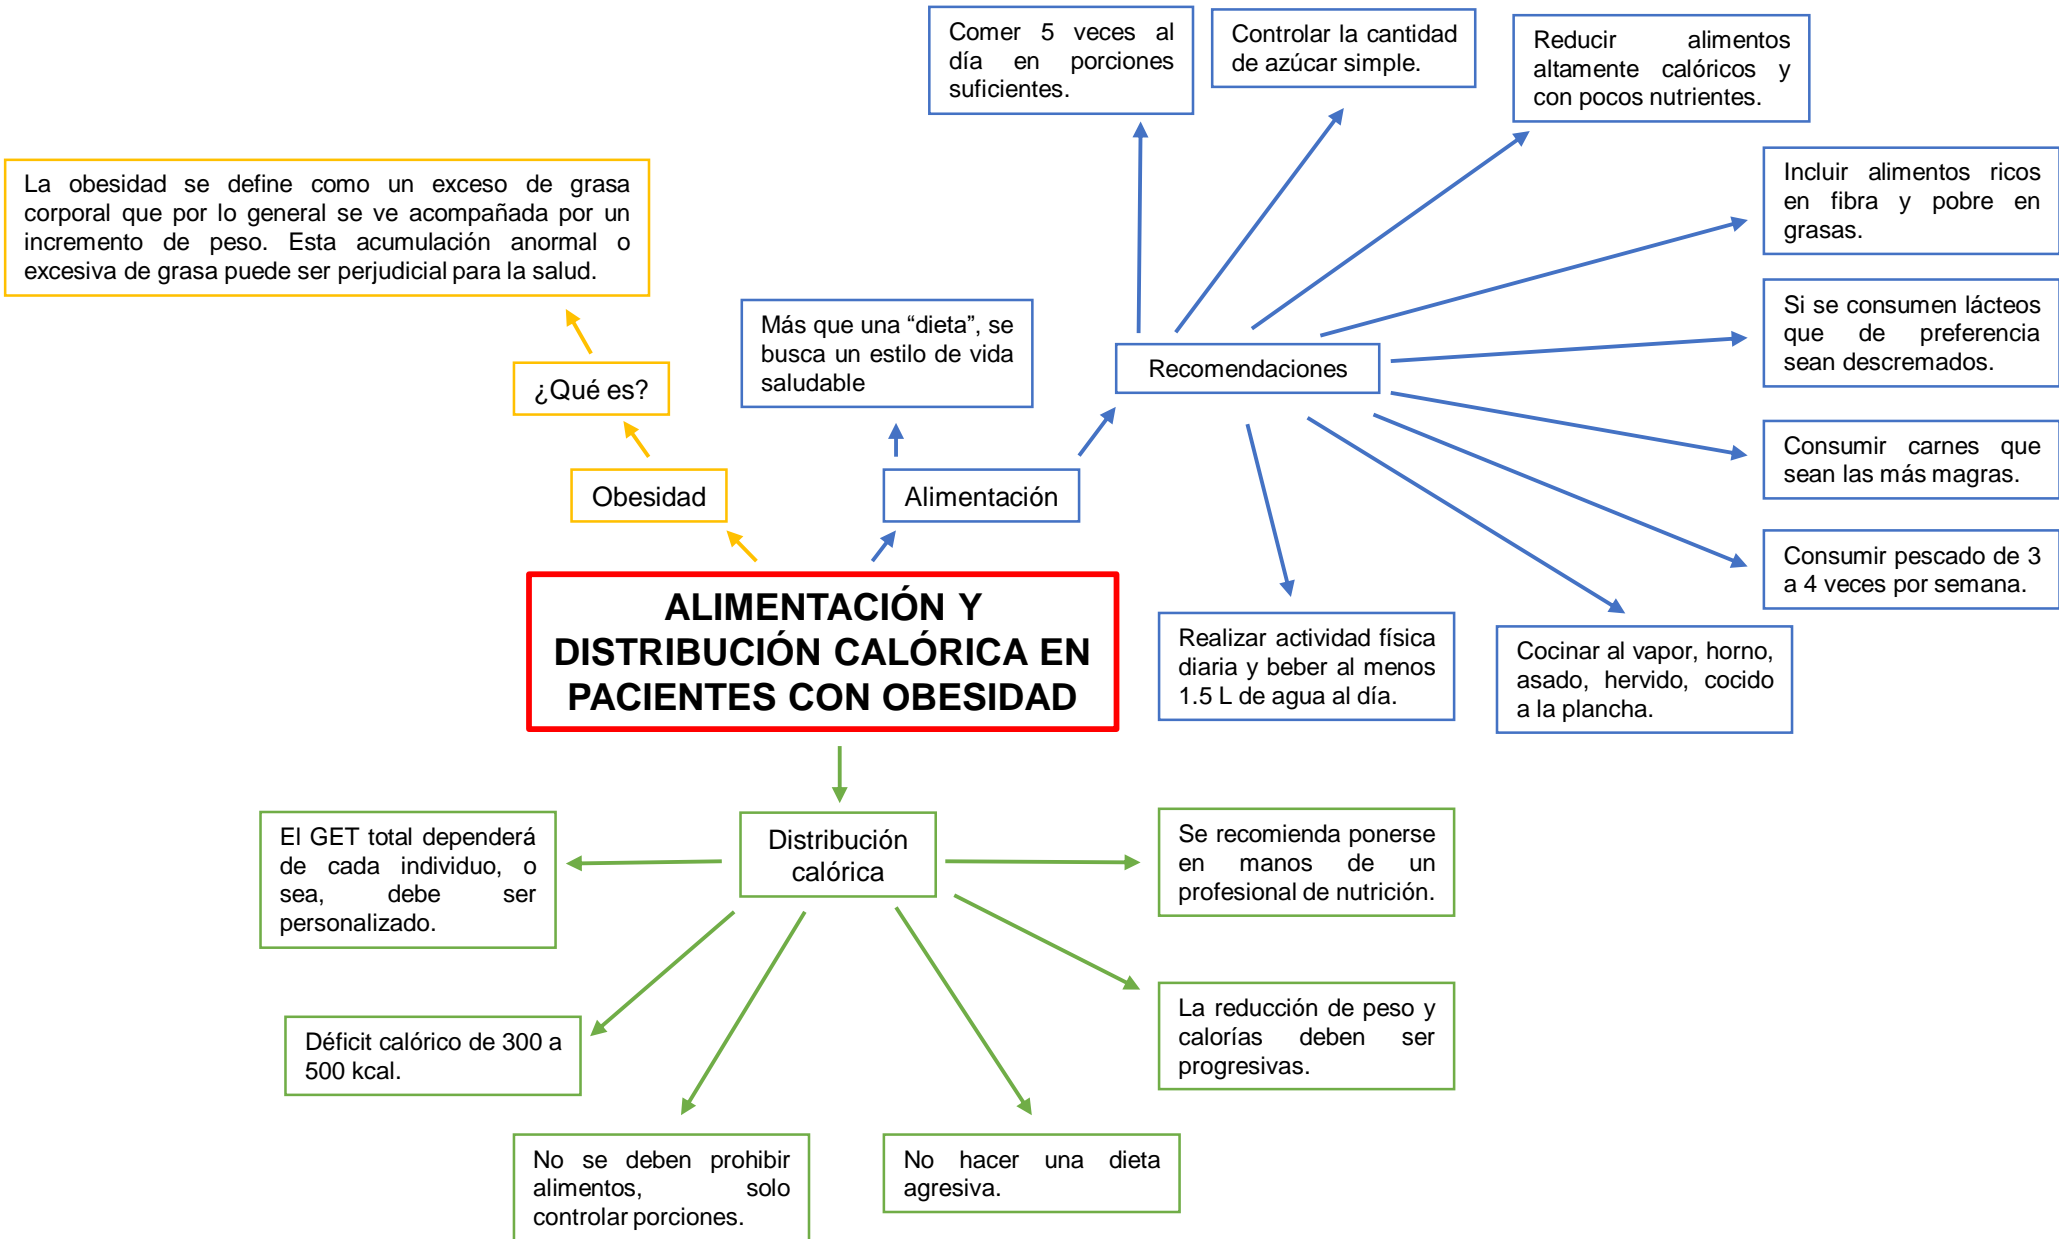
Comer 5 veces al día en porciones suficientes.

Controlar la cantidad de azúcar simple.

Reducir alimentos altamente calóricos y con pocos nutrientes.

La obesidad se define como un exceso de grasa corporal que por lo general se ve acompañada por un incremento de peso. Esta acumulación anormal o excesiva de grasa puede ser perjudicial para la salud.

Incluir alimentos ricos en fibra y pobre en grasas.

Más que una "dieta", se busca un estilo de vida saludable

Si se consumen lácteos que de preferencia sean descremados.

¿Qué es?

Recomendaciones

Consumir carnes que sean las más magras.

Obesidad

Alimentación

Consumir pescado de 3 a 4 veces por semana.

ALIMENTACIÓN Y DISTRIBUCIÓN CALÓRICA EN PACIENTES CON OBESIDAD

Realizar actividad física diaria y beber al menos 1.5 L de agua al día.

Cocinar al vapor, horno, asado, hervido, cocido a la plancha.

El GET total dependerá de cada individuo, o sea, debe ser personalizado.

Distribución calórica

Se recomienda ponerse en manos de un profesional de nutrición.

Déficit calórico de 300 a 500 kcal.

La reducción de peso y calorías deben ser progresivas.

No se deben prohibir alimentos, solo controlar porciones.

No hacer una dieta agresiva.